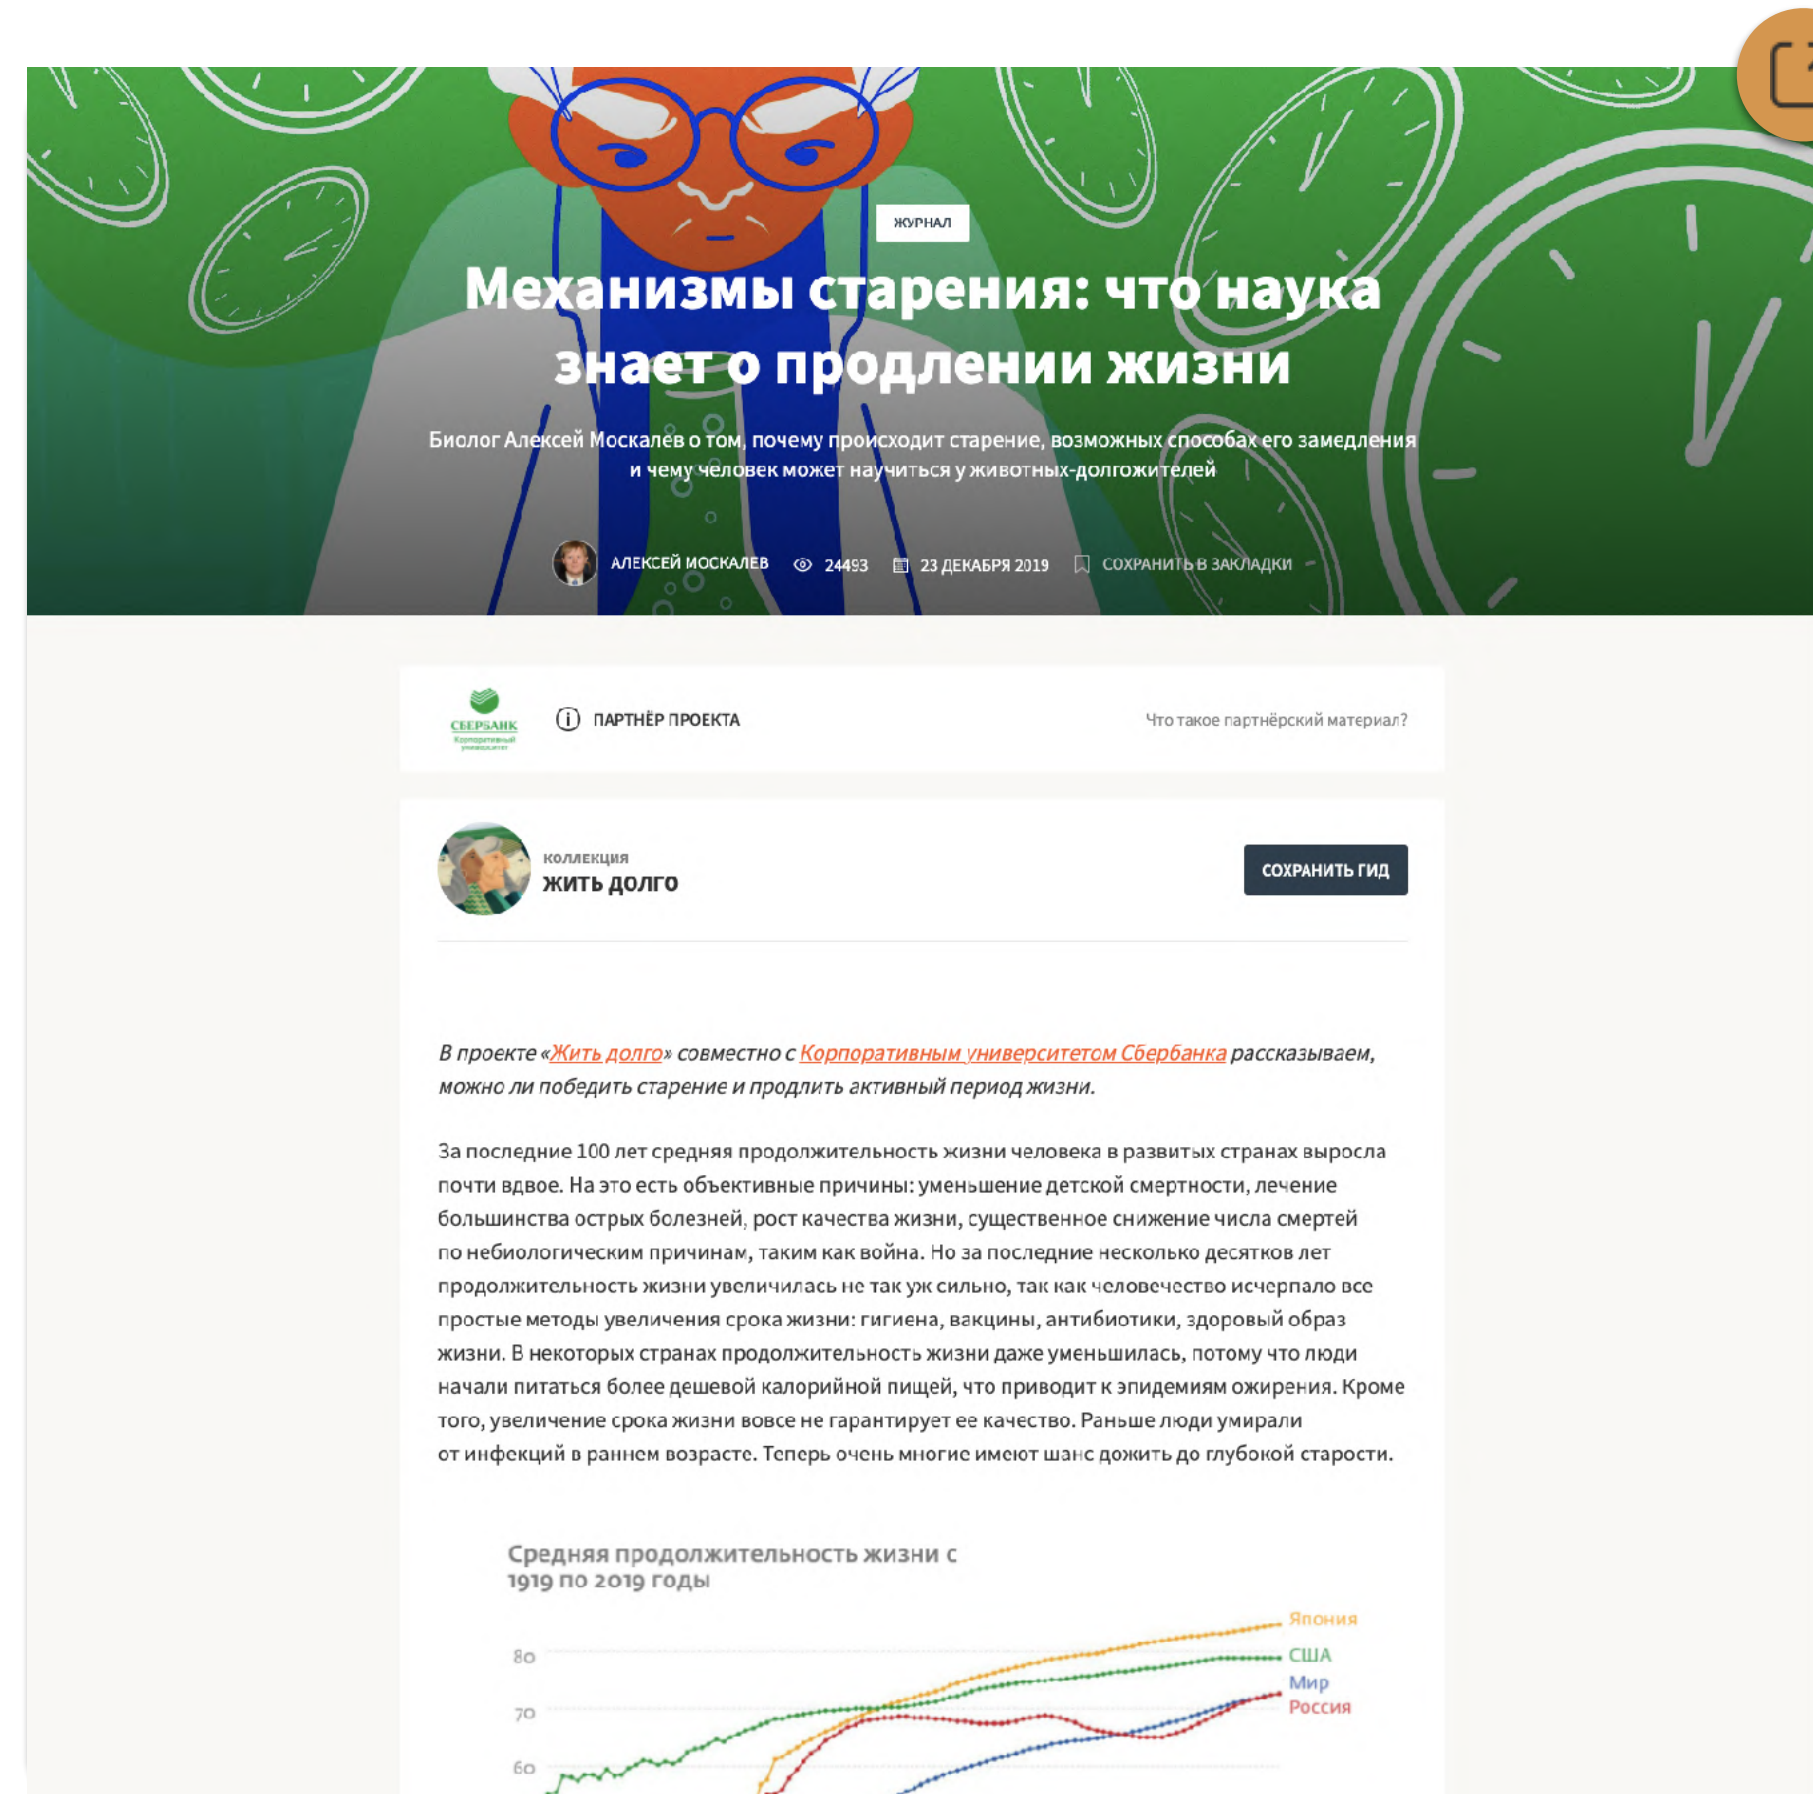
ЖУРНАЛ

Механизмы старения: что наука знает о продлении жизни

Биолог Алексей Москалев о том, почему происходит старение, возможных способах его замедления и чему человек может научиться у животных-долгожителей

АЛЕКСЕЙ МОСКАЛЕВ 24493 23 ДЕКАБРЯ 2019 СОХРАНИТЬ В ЗАКЛАДКИ

СБЕРБАНК Корпоративный университет

ПАРТНЁР ПРОЕКТА

Что такое партнёрский материал?

КОЛЛЕКЦИЯ
ЖИТЬ ДОЛГО

СОХРАНИТЬ ГИД

В проекте «Жить долго» совместно с Корпоративным университетом Сбербанка рассказываем, можно ли победить старение и продлить активный период жизни.

За последние 100 лет средняя продолжительность жизни человека в развитых странах выросла почти вдвое. На это есть объективные причины: уменьшение детской смертности, лечение большинства острых болезней, рост качества жизни, существенное снижение числа смертей по небиологическим причинам, таким как война. Но за последние несколько десятков лет продолжительность жизни увеличилась не так уж сильно, так как человечество исчерпало все простые методы увеличения срока жизни: гигиена, вакцины, антибиотики, здоровый образ жизни. В некоторых странах продолжительность жизни даже уменьшилась, потому что люди начали питаться более дешевой калорийной пищей, что приводит к эпидемиям ожирения. Кроме того, увеличение срока жизни вовсе не гарантирует ее качество. Раньше люди умирали от инфекций в раннем возрасте. Теперь очень многие имеют шанс дожить до глубокой старости.

Средняя продолжительность жизни с 1919 по 2019 годы

80
70
60

Япония
США
Мир
Россия